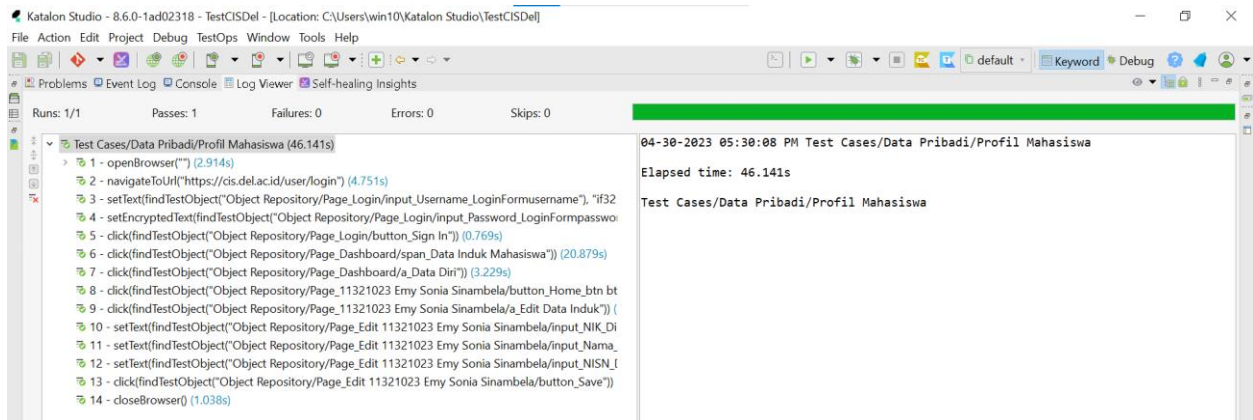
Katalon Studio - 8.6.0-1ad02318 - TestCISDel - [Location: C:\Users\win10\Katalon Studio\TestCISDel]

File Action Edit Project Debug TestOps Window Tools Help

default Keyword Debug

Problems Event Log Console Log Viewer Self-healing Insights

Runs: 1/1 Passes: 1 Failures: 0 Errors: 0 Skips: 0

Test Cases/Data Pribadi/Profil Mahasiswa (46.141s)
1 - openBrowser("") (2.914s)
2 - navigateToUrl("https://cis.del.ac.id/user/login") (4.751s)
3 - setText(findTestObject("Object Repository/Page_Login/input_Username_LoginFormusername"), "if32
4 - setEncryptedText(findTestObject("Object Repository/Page_Login/input_Password_LoginFormpasswo
5 - click(findTestObject("Object Repository/Page_Login/button_Sign In")) (0.769s)
6 - click(findTestObject("Object Repository/Page_Dashboard/span_Data Induk Mahasiswa")) (20.879s)
7 - click(findTestObject("Object Repository/Page_Dashboard/a_Data Diri")) (3.229s)
8 - click(findTestObject("Object Repository/Page_11321023 Emy Sonia Sinambela/button_Home_btn bt
9 - click(findTestObject("Object Repository/Page_11321023 Emy Sonia Sinambela/a_Edit Data Induk")) (
10 - setText(findTestObject("Object Repository/Page_Edit 11321023 Emy Sonia Sinambela/input_NIK_Di
11 - setText(findTestObject("Object Repository/Page_Edit 11321023 Emy Sonia Sinambela/input_Nama_
12 - setText(findTestObject("Object Repository/Page_Edit 11321023 Emy Sonia Sinambela/input_NISN_[
13 - click(findTestObject("Object Repository/Page_Edit 11321023 Emy Sonia Sinambela/button_Save"))
14 - closeBrowser() (1.038s)

04-30-2023 05:30:08 PM Test Cases/Data Pribadi/Profil Mahasiswa

Elapsed time: 46.141s

Test Cases/Data Pribadi/Profil Mahasiswa